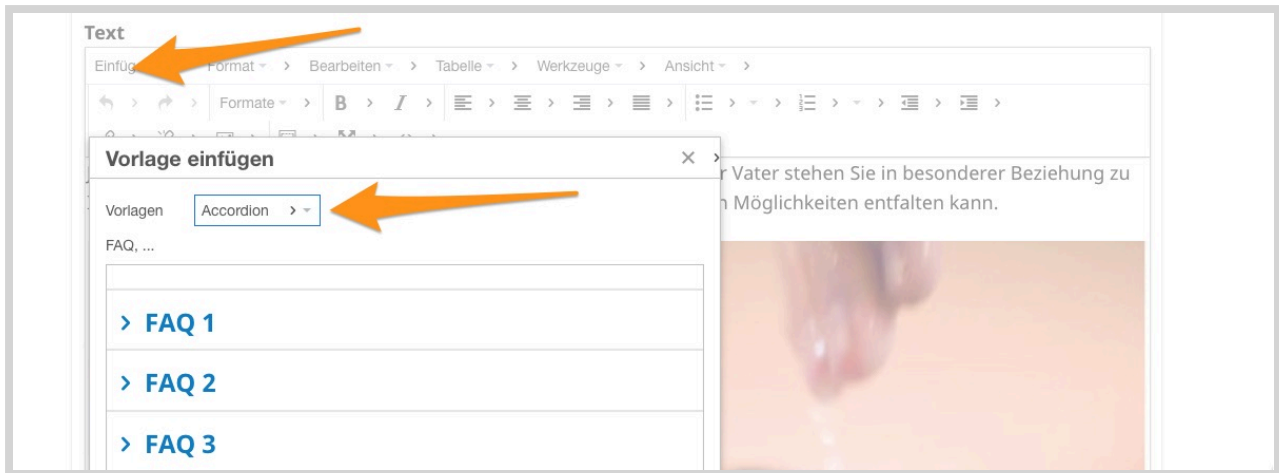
Text

Einfüg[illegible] Format > Bearbeiten > Tabelle > Werkzeuge > Ansicht >

Formate > B > I >

Vorlage einfügen

×

Vorlagen Accordion >

FAQ, ...

> FAQ 1

> FAQ 2

> FAQ 3

r Vater stehen Sie in besonderer Beziehung zu
n Möglichkeiten entfalten kann.